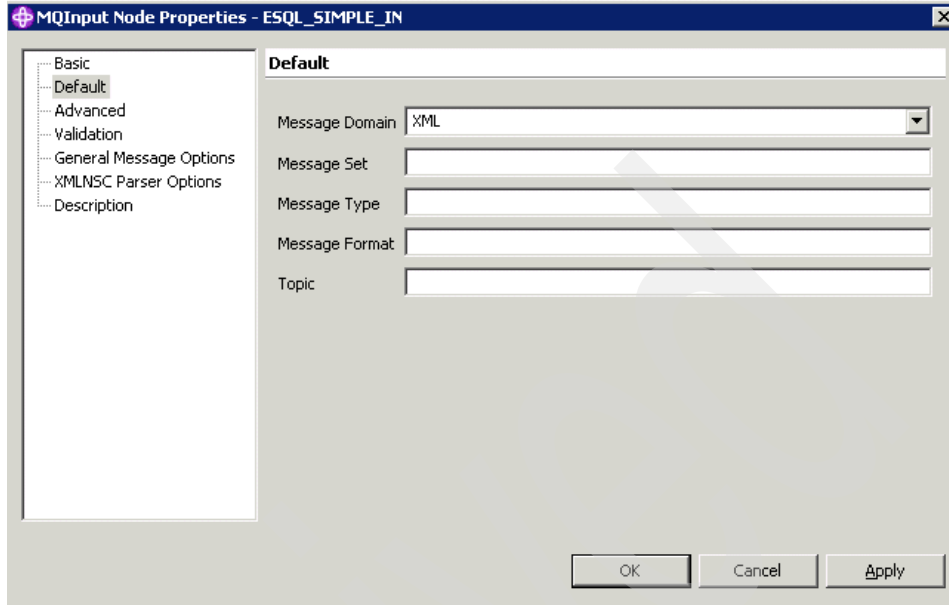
MQInput Node Properties - ESQL_SIMPLE_IN

Basic
Default
Advanced
Validation
General Message Options
XMLNSC Parser Options
Description

Default

Message Domain XML
Message Set
Message Type
Message Format
Topic

OK Cancel Apply